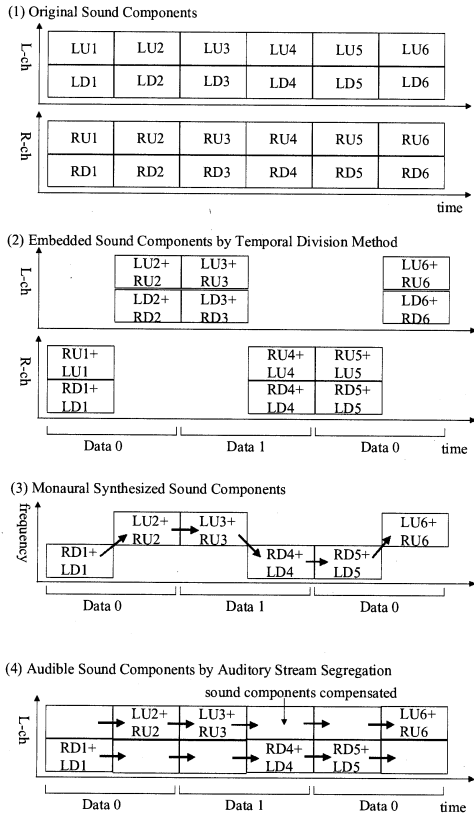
(1) Original Sound Components

L-ch

| LU1 | LU2 | LU3 | LU4 | LU5 | LU6 |
|---|---|---|---|---|---|
| LD1 | LD2 | LD3 | LD4 | LD5 | LD6 |

R-ch

| RU1 | RU2 | RU3 | RU4 | RU5 | RU6 |
|---|---|---|---|---|---|
| RD1 | RD2 | RD3 | RD4 | RD5 | RD6 |

time

(2) Embedded Sound Components by Temporal Division Method

L-ch

LU2+ RU2
LU3+ RU3
LU6+ RU6
LD2+ RD2
LD3+ RD3
LD6+ RD6

R-ch

RU1+ LU1
RU4+ LU4
RU5+ LU5
RD1+ LD1
RD4+ LD4
RD5+ LD5

Data 0
Data 1
Data 0
time

(3) Monaural Synthesized Sound Components

frequency

RD1+ LD1
LU2+ RU2
LU3+ RU3
RD4+ LD4
RD5+ LD5
LU6+ RU6

Data 0
Data 1
Data 0

(4) Audible Sound Components by Auditory Stream Segregation

sound components compensated

L-ch

LU2+ RU2
LU3+ RU3
LU6+ RU6
RD1+ LD1
RD4+ LD4
RD5+ LD5

Data 0
Data 1
Data 0
time